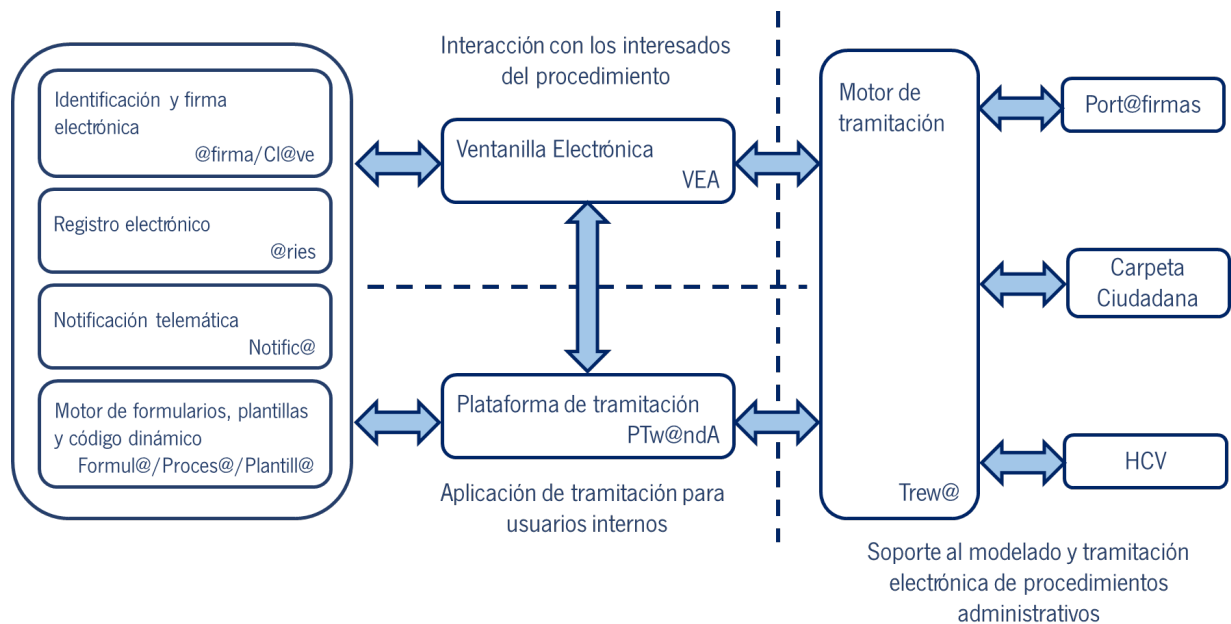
Identificación y firma electrónica
@firma/Cl@ve

Registro electrónico
@ries

Notificación telemática
Notific@

Motor de formularios, plantillas y código dinámico
Formul@/Proces@/Plantill@

Interacción con los interesados del procedimiento

Ventanilla Electrónica
VEA

Plataforma de tramitación
PTw@ndA

Aplicación de tramitación para usuarios internos

Motor de tramitación

Trew@

Port@firmas

Carpeta Ciudadana

HCV

Soporte al modelado y tramitación electrónica de procedimientos administrativos